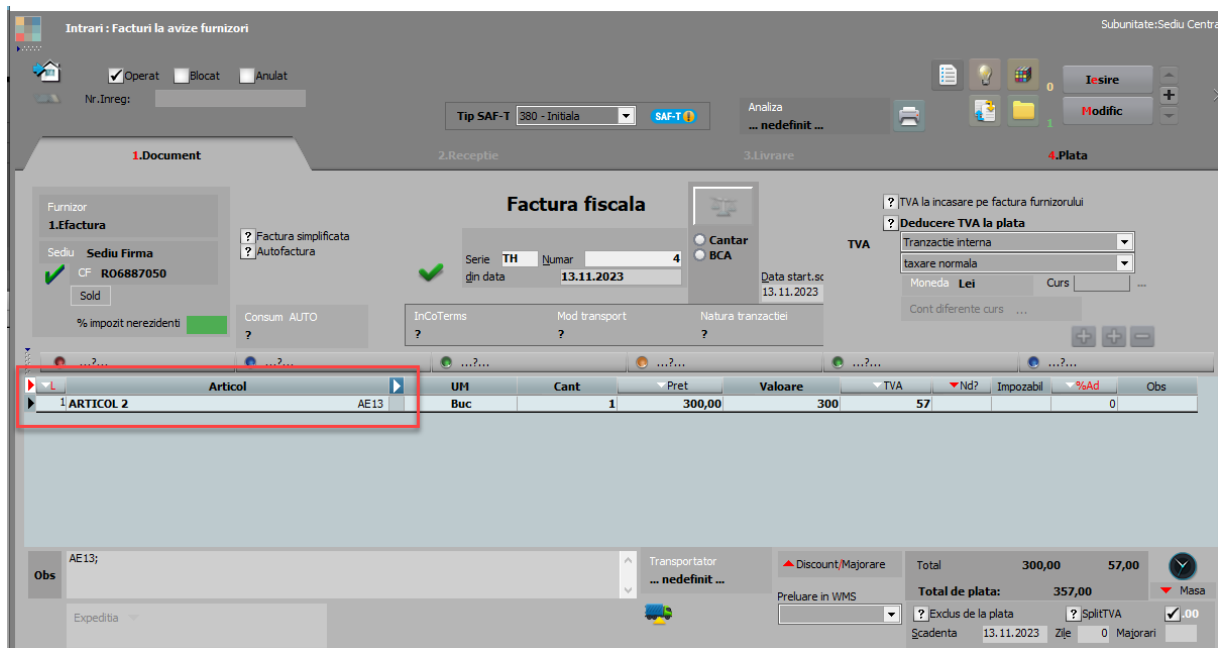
Intrari : Facturi la avize furnizori

Subunitate:Sediu Centra

Operat Blocat Anulat

Nr.Inreg:

Tip SAF-T 380 - Initiala SAF-T

Analiza
... nedefinit ...

0

1

Iesire

Modific

1.Document

2.Receptie

3.Livrare

4.Plata

Furnizor
1.Efactura

Sediu Sediu Firma
CF RO6887050
Sold

% impozit nerezidenti

? Factura simplificata
? Autofactura

Consum AUTO
?

Factura fiscala

Serie TH Numar 4
din data 13.11.2023

Cantar
BCA

Data start.sc
13.11.2023

? TVA la incasare pe factura furnizorului
? Deducere TVA la plata

TVA

Tranzactie interna
taxare normala

Moneda Lei Curs ...

Cont diferente curs ...

InCoTerms
?

Mod transport
?

Natura tranzactiei
?

...?... ...?... ...?... ...?... ...?... ...?...

| L | Articol | | UM | Cant | Pret | Valoare | TVA | Nd? | Impozabil | %Ad | Obs |
|---|---|---|---|---|---|---|---|---|---|---|---|
| 1 | ARTICOL 2 | AE13 | Buc | 1 | 300,00 | 300 | 57 | | | 0 | |

Obs AE13;

Transportator
... nedefinit ...

Expeditia

Discount/Majorare

Preluare in WMS

Total 300,00 57,00

Total de plata: 357,00

Masa

? Exclus de la plata ? SplitTVA .00

Scadenta 13.11.2023 Zile 0 Majorari